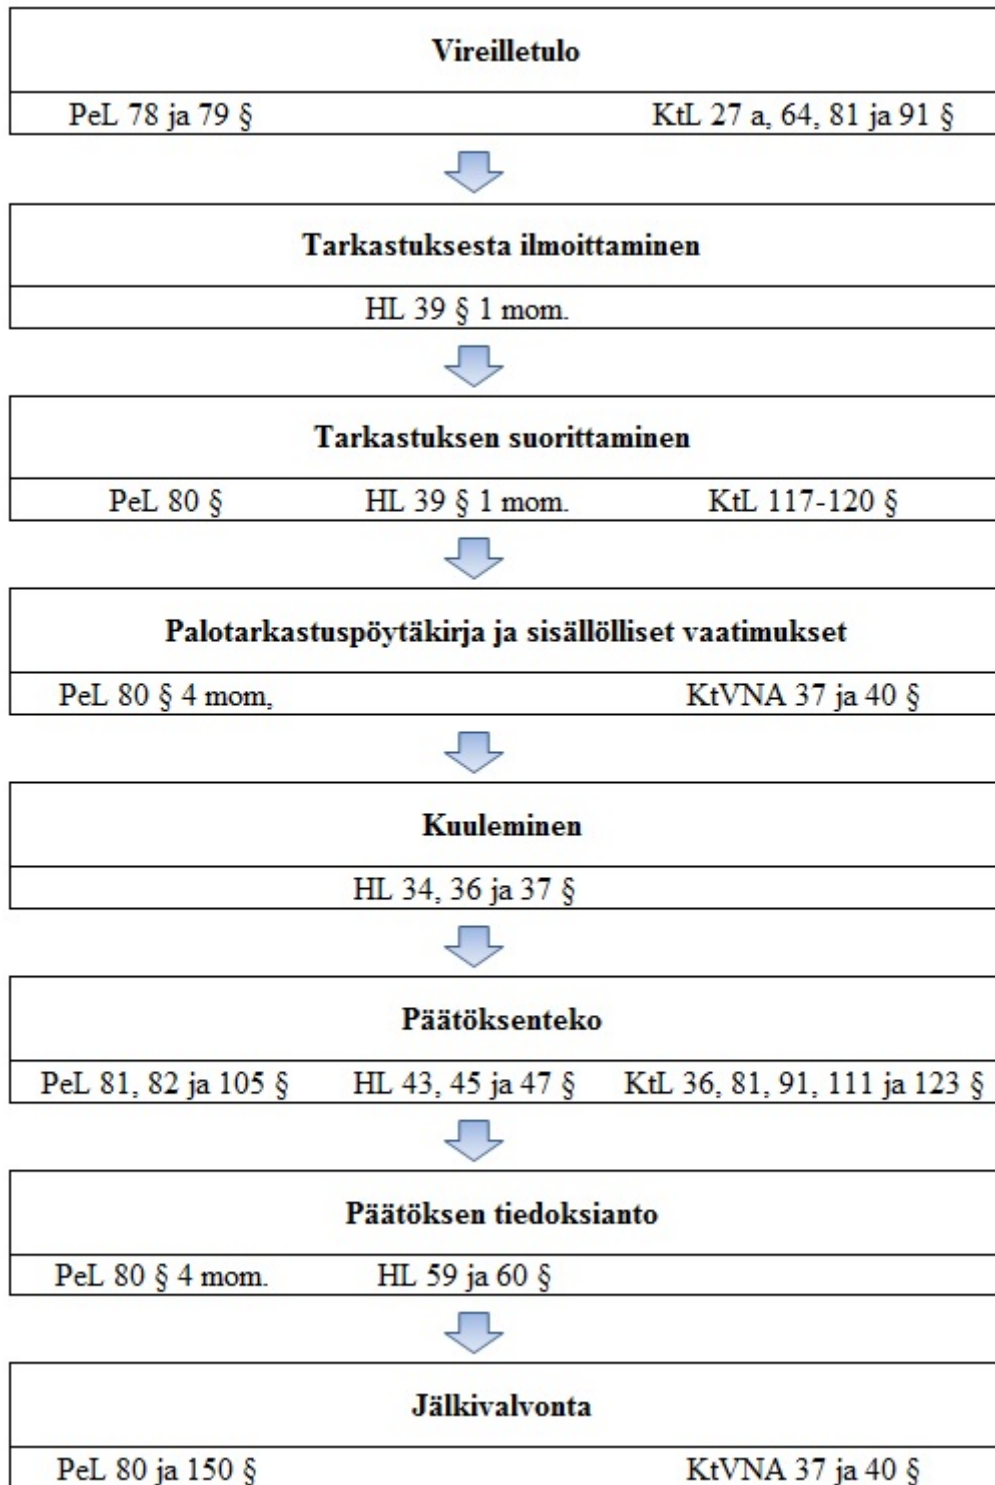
Vireilletulo

PeL 78 ja 79 § KtL 27 a, 64, 81 ja 91 §

Tarkastuksesta ilmoittaminen

HL 39 § 1 mom.

Tarkastuksen suorittaminen

PeL 80 § HL 39 § 1 mom. KtL 117-120 §

Palotarkastuspöytäkirja ja sisällölliset vaatimukset

PeL 80 § 4 mom, KtVNA 37 ja 40 §

Kuuleminen

HL 34, 36 ja 37 §

Päätöksenteko

PeL 81, 82 ja 105 § HL 43, 45 ja 47 § KtL 36, 81, 91, 111 ja 123 §

Päätöksen tiedoksianto

PeL 80 § 4 mom. HL 59 ja 60 §

Jälkivalvonta

PeL 80 ja 150 § KtVNA 37 ja 40 §